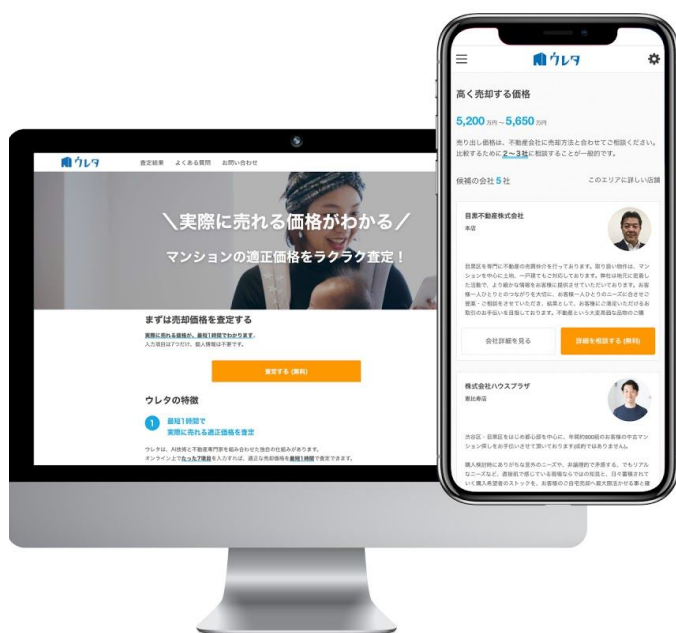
ウレタ

査定結果　よくある質問　お問い合わせ

＼実際に売れる価格がわかる／

マンションの適正価格をラクラク査定！

まずは売却価格を査定する

実際に売れる価格が、最短1時間でわかります。
入力項目は7つだけ。個人情報は不要です。

査定する（無料）

ウレタの特徴

1　最短1時間で実際に売れる適正価格を査定

ウレタは、AI技術と不動産専門家を組み合わせた独自の仕組みがあります。
オンライン上でたった7項目を入力すれば、適正な売却価格を最短1時間で査定できます。

ウレタ

高く売却する価格

5,200万円～5,650万円

売り出し価格は、不動産会社に売却方法と合わせてご相談ください。比較するために2～3社に相談することが一般的です。

候補の会社 5 社　　このエリアに詳しい店舗

目黒不動産株式会社
本店

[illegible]

会社詳細を見る　　詳細を相談する（無料）

株式会社ハウスプラザ
恵比寿店

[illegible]